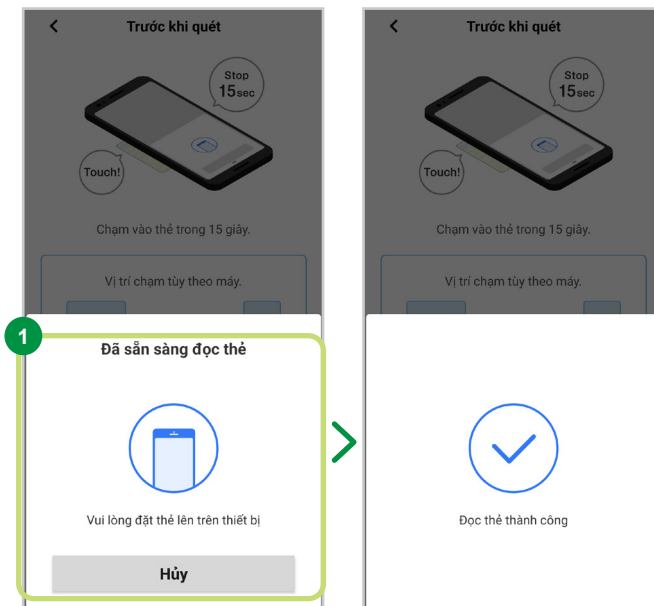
Trước khi quét

Stop 15sec

Touch!

Chạm vào thẻ trong 15 giây.

Vị trí chạm tùy theo máy.

1

Đã sẵn sàng đọc thẻ

Vui lòng đặt thẻ lên trên thiết bị

Hủy

Trước khi quét

Stop 15sec

Touch!

Chạm vào thẻ trong 15 giây.

Vị trí chạm tùy theo máy.

Đọc thẻ thành công